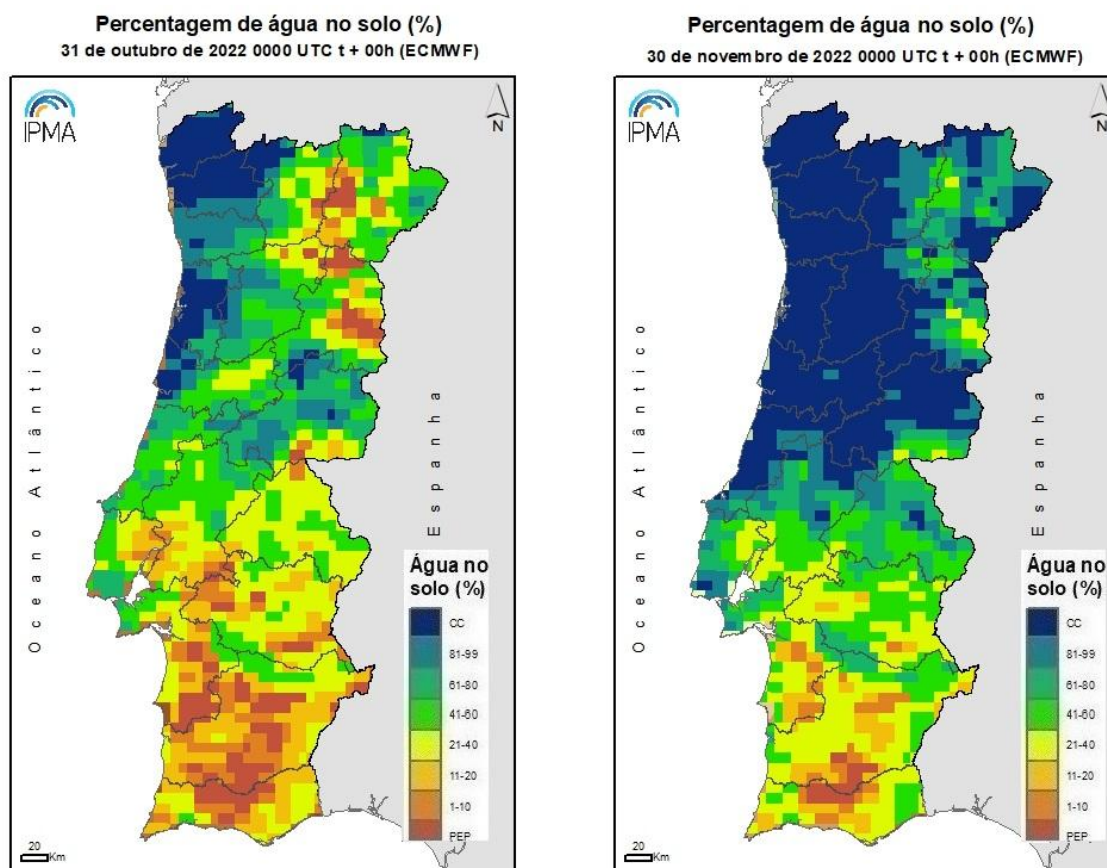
Percentagem de água no solo (%)
31 de outubro de 2022 0000 UTC t + 00h (ECMWF)

IPMA

N

Oceano Atlântico

Espanha

Água no solo (%)

CC
81-99
61-80
41-60
21-40
11-20
1-10
PEP

20 Km

Percentagem de água no solo (%)
30 de novembro de 2022 0000 UTC t + 00h (ECMWF)

IPMA

N

Oceano Atlântico

Espanha

Água no solo (%)

CC
81-99
61-80
41-60
21-40
11-20
1-10
PEP

20 Km